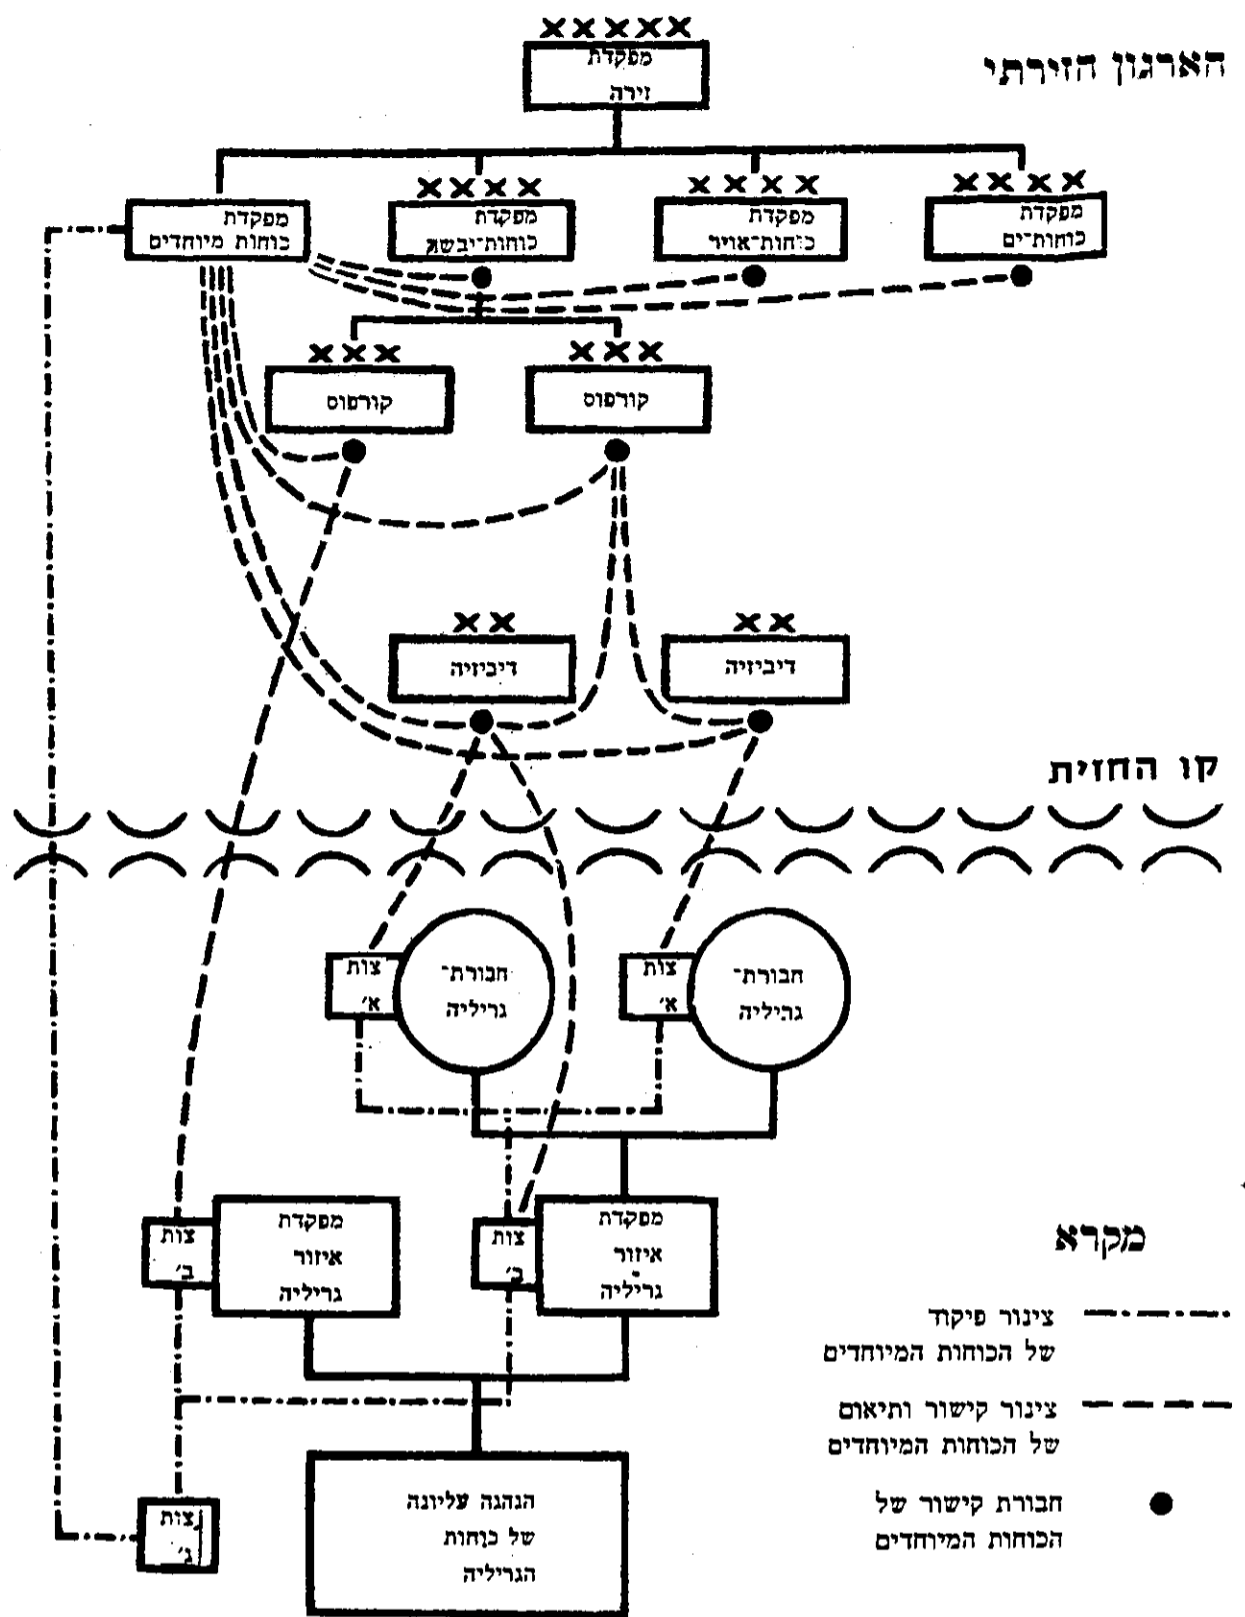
הארגון הזירתי

XXXXX
מפקדת זירה

XXXX
מפקדת כוחות־ים

XXXX
מפקדת כוחות־אויר

XXXX
מפקדת כוחות־יבשה

מפקדת כוחות מיוחדים

XXX
קורפוס

XXX
קורפוס

XX
דיביזיה

XX
דיביזיה

קו החזית

צות א׳
חבורת־ גריליה

צות א׳
חבורת־ גריליה

צות ב׳
מפקדת איזור גריליה

צות ב׳
מפקדת איזור גריליה

צות ג׳

הנהגה עליונה של כוחות הגריליה

מקרא

צינור פיקוד של הכוחות המיוחדים

צינור קישור ותיאום של הכוחות המיוחדים

חבורת קישור של הכוחות המיוחדים